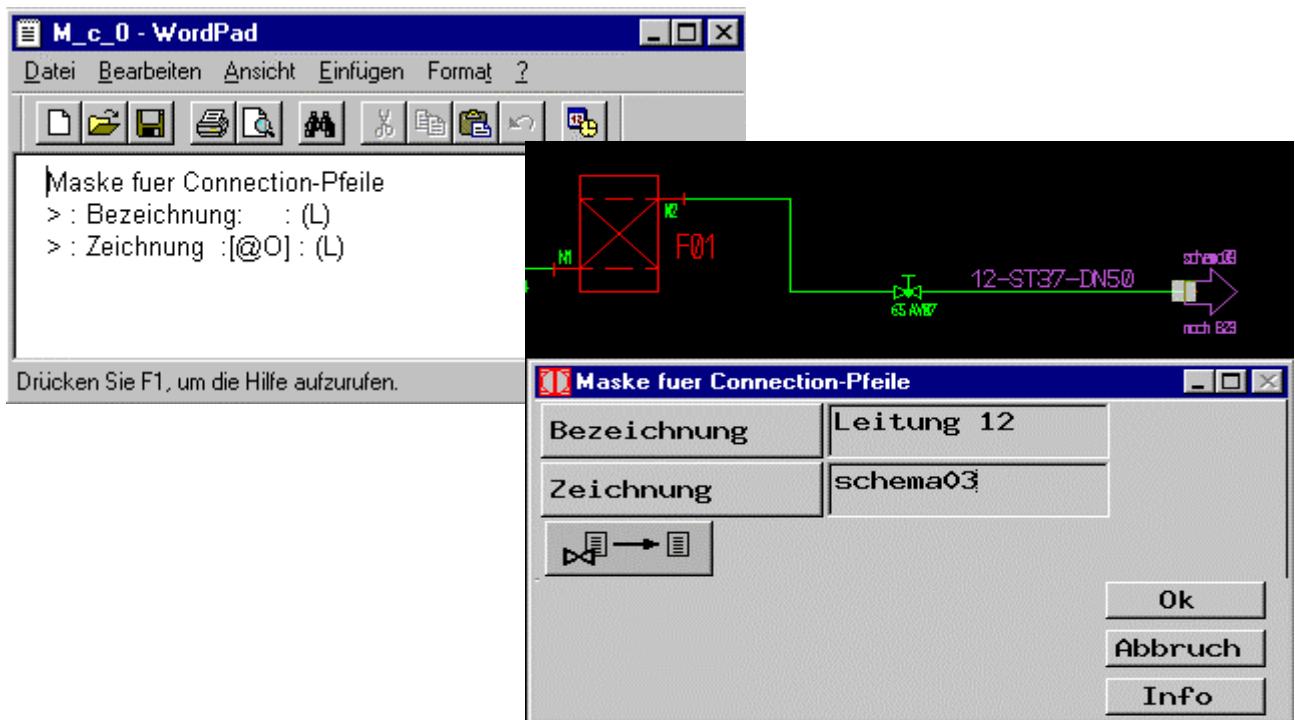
M_c_0 - WordPad

Datei Bearbeiten Ansicht Einfügen Format ?

Maske fuer Connection-Pfeile
> : Bezeichnung: : (L)
> : Zeichnung :[@O] : (L)

Drücken Sie F1, um die Hilfe aufzurufen.

M2
F01
M1
65 AV07
12-ST37-DN50
schema03
nach B23

Maske fuer Connection-Pfeile

Bezeichnung | Leitung 12
Zeichnung | schema03

Ok
Abbruch
Info